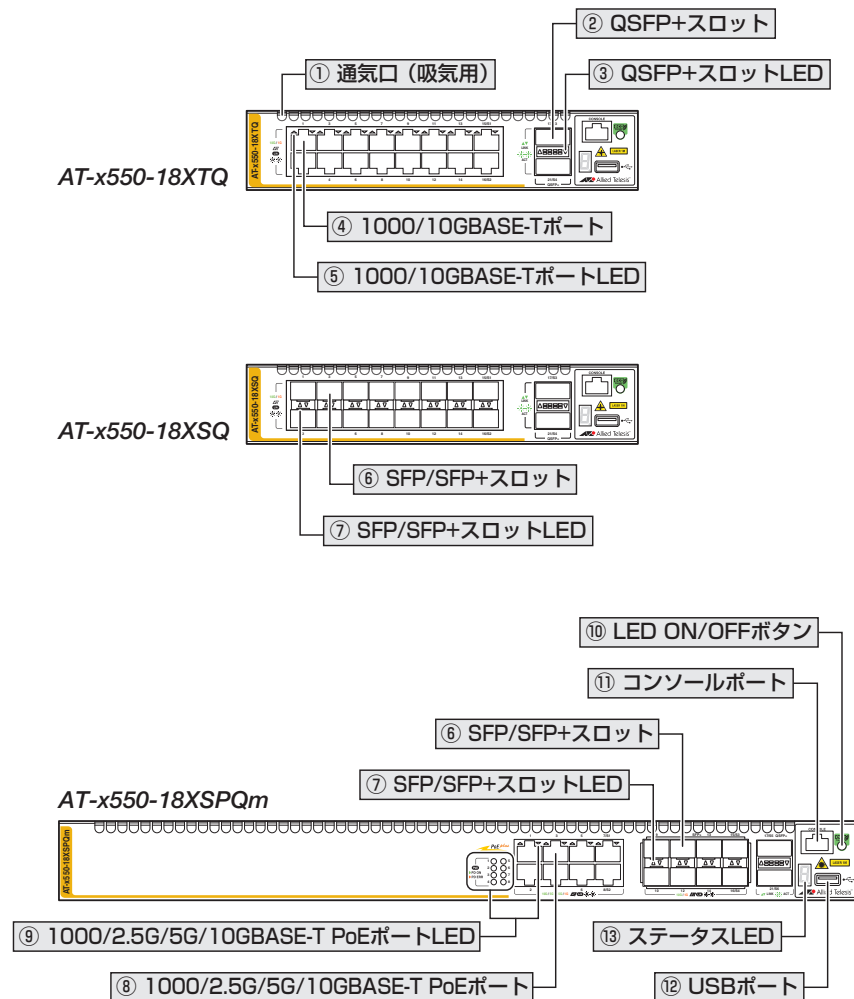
② QSFP+スロット

① 通気口（吸気用）

③ QSFP+スロットLED

AT-x550-18XTQ

AT-x550-18XTQ

CONSOLE

Allied Telesis

④ 1000/10GBASE-Tポート

⑤ 1000/10GBASE-TポートLED

AT-x550-18XSQ

AT-x550-18XSQ

CONSOLE

Allied Telesis

⑥ SFP/SFP+スロット

⑦ SFP/SFP+スロットLED

⑩ LED ON/OFFボタン

⑪ コンソールポート

⑥ SFP/SFP+スロット

⑦ SFP/SFP+スロットLED

AT-x550-18XSPQm

AT-x550-18XSPQm

Allied Telesis

⑨ 1000/2.5G/5G/10GBASE-T PoEポートLED

⑬ ステータスLED

⑧ 1000/2.5G/5G/10GBASE-T PoEポート

⑫ USBポート